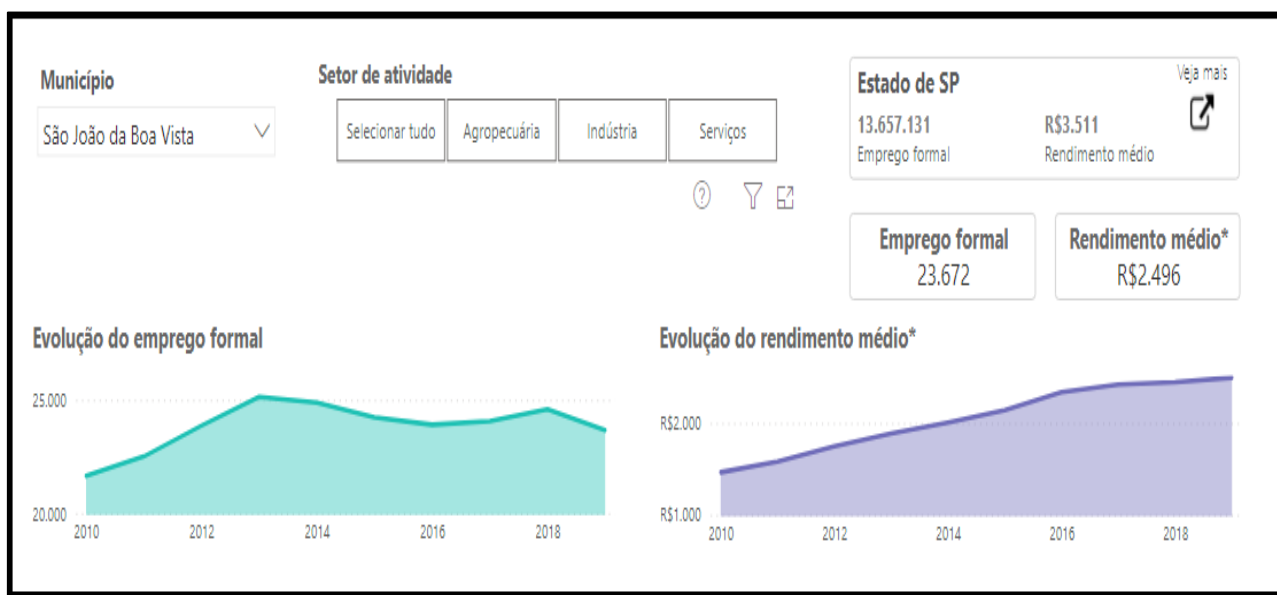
Município

São João da Boa Vista

Setor de atividade

Selecionar tudo | Agropecuária | Indústria | Serviços

?

Estado de SP

Veja mais

13.657.131
Emprego formal

R$3.511
Rendimento médio

Emprego formal
23.672

Rendimento médio*
R$2.496

Evolução do emprego formal

25.000
20.000
2010 2012 2014 2016 2018

Evolução do rendimento médio*

R$2.000
R$1.000
2010 2012 2014 2016 2018